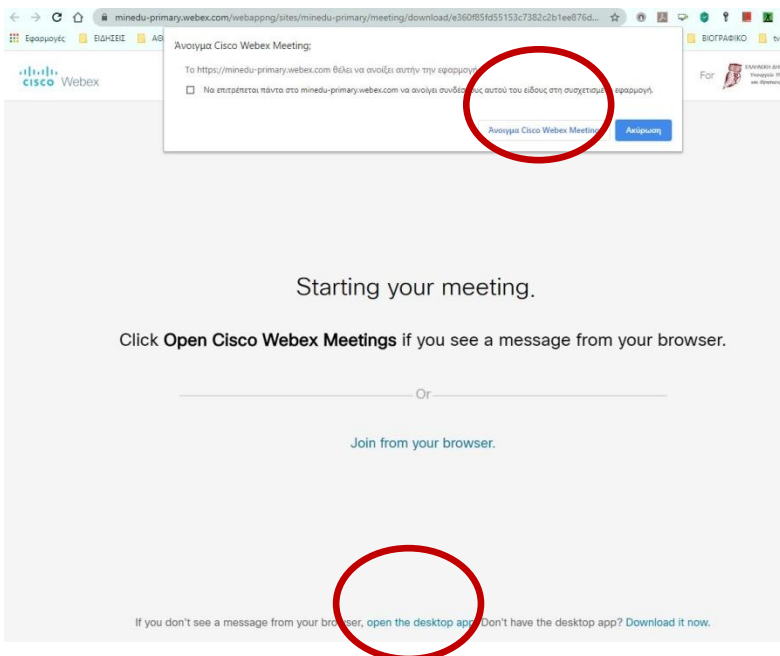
minedu-primary.webex.com/webappng/sites/minedu-primary/meeting/download/e360f85fd55153c7382c2b1ee876d...

Εφαρμογές ΕΙΔΗΣΕΙΣ ΑΘ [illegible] ΒΙΟΓΡΑΦΙΚΟ tv

Cisco Webex

Άνοιγμα Cisco Webex Meeting;

Το https://minedu-primary.webex.com θέλει να ανοίξει αυτήν την εφαρμογή.

Να επιτρέπεται πάντα στο minedu-primary.webex.com να ανοίγει συνδέσμους αυτού του είδους στη συσχετισμένη εφαρμογή.

Άνοιγμα Cisco Webex Meeting Ακύρωση

For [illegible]

Starting your meeting.

Click Open Cisco Webex Meetings if you see a message from your browser.

Or

Join from your browser.

If you don't see a message from your browser, open the desktop app. Don't have the desktop app? Download it now.